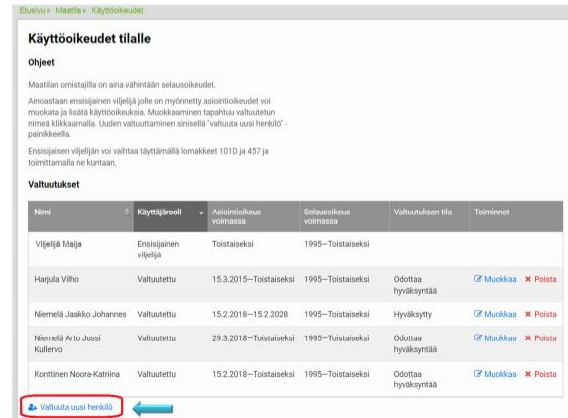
Etusivu » Maatila » Käyttöoikeudet

Käyttöoikeudet tilalle

Ohjeet

Maatilan omistajilla on aina vähintään selausoikeudet.

Ainoastaan ensisijainen viljelijä jolle on myönnetty asiointioikeudet voi muokata ja lisätä käyttöoikeuksia. Muokkaaminen tapahtuu valtuutetun nimeä klikkaamalla. Uuden valtuuttaminen sinisellä "valtuuta uusi henkilö" -painikkeella.

Ensisijaisen viljelijän voi vaihtaa täyttämällä lomakkeet 101D ja 457 ja toimittamalla ne kuntaan.

Valtuutukset

| Nimi | Käyttäjärooli | Asiointioikeus voimassa | Selausoikeus voimassa | Valtuutuksen tila | Toiminnot |
|---|---|---|---|---|---|
| Viljelijä Maija | Ensisijainen viljelijä | Toistaiseksi | 1995—Toistaiseksi | | |
| Harjula Vilho | Valtuutettu | 15.3.2015—Toistaiseksi | 1995—Toistaiseksi | Odottaa hyväksyntää | Muokkaa ✖ Poista |
| Niemelä Jaakko Johannes | Valtuutettu | 15.2.2018—15.2.2028 | 1995—Toistaiseksi | Hyväksytty | Muokkaa ✖ Poista |
| Niemelä Arto Jussi Kullervo | Valtuutettu | 29.3.2018—Toistaiseksi | 1995—Toistaiseksi | Odottaa hyväksyntää | Muokkaa ✖ Poista |
| Konttinen Noora-Katriina | Valtuutettu | 15.2.2018—Toistaiseksi | 1995—Toistaiseksi | Odottaa hyväksyntää | Muokkaa ✖ Poista |

Valtuuta uusi henkilö